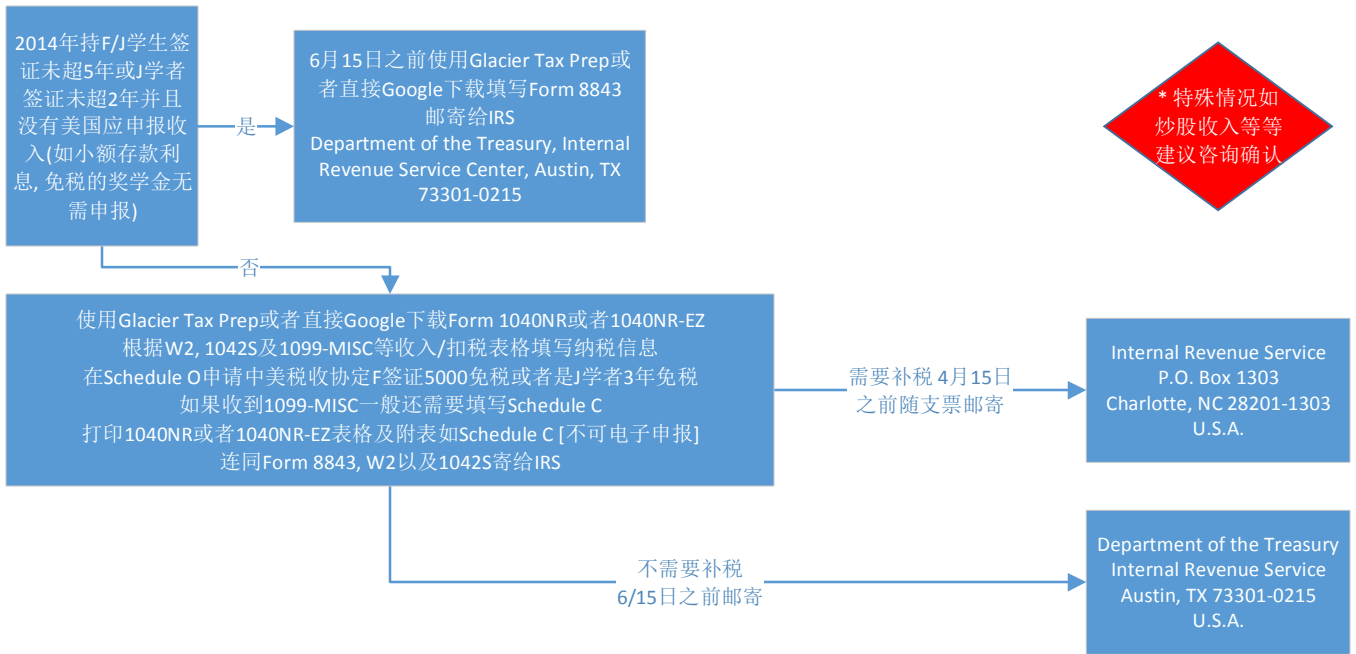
2014年持F/J学生签证未超5年或J学者签证未超2年并且没有美国应申报收入(如小额存款利息, 免税的奖学金无需申报)

是

6月15日之前使用Glacier Tax Prep或者直接Google下载填写Form 8843邮寄给IRS
Department of the Treasury, Internal Revenue Service Center, Austin, TX 73301-0215

* 特殊情况如炒股收入等等建议咨询确认

否

使用Glacier Tax Prep或者直接Google下载Form 1040NR或者1040NR-EZ
根据W2, 1042S及1099-MISC等收入/扣税表格填写纳税信息
在Schedule O申请中美税收协定F签证5000免税或者是J学者3年免税
如果收到1099-MISC一般还需要填写Schedule C
打印1040NR或者1040NR-EZ表格及附表如Schedule C [不可电子申报]
连同Form 8843, W2以及1042S寄给IRS

需要补税 4月15日之前随支票邮寄

Internal Revenue Service
P.O. Box 1303
Charlotte, NC 28201-1303
U.S.A.

不需要补税
6/15日之前邮寄

Department of the Treasury
Internal Revenue Service
Austin, TX 73301-0215
U.S.A.